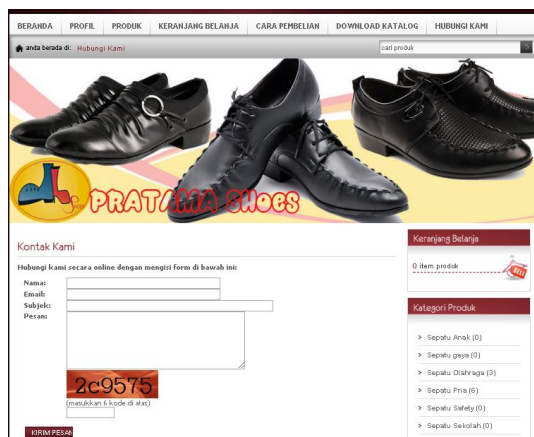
BERANDA | PROFIL | PRODUK | KERANJANG BELANJA | CARA PEMBELIAN | DOWNLOAD KATALOG | HUBUNGI KAMI

anda berada di: Hubungi Kami

cari produk

PRATAMA SHOES

Kontak Kami

Hubungi kami secara online dengan mengisi form di bawah ini:

Nama:
Email:
Subjek:
Pesan:

2c9575
(masukkan 6 kode di atas)

KIRIM PESAN

Keranjang Belanja

0 item produk

Kategori Produk

Sepatu Anak (0)
Sepatu gaya (0)
Sepatu Olahraga (3)
Sepatu Pria (6)
Sepatu Safety (0)
Sepatu Sekolah (0)